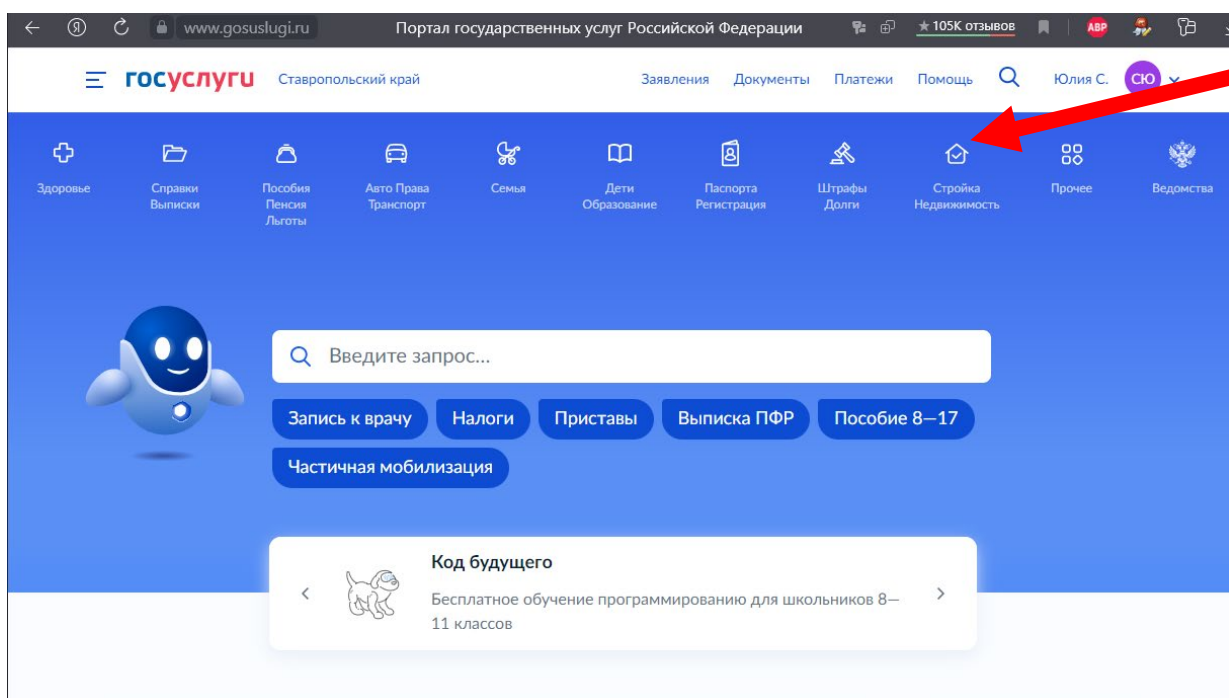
www.gosuslugi.ru Портал государственных услуг Российской Федерации ★105K отзывов ABP

госуслуги Ставропольский край Заявления Документы Платежи Помощь Юлия С. СЮ

Здоровье
Справки Выписки
Пособия Пенсия Льготы
Авто Права Транспорт
Семья
Дети Образование
Паспорта Регистрация
Штрафы Долги
Стройка Недвижимость
Прочее
Ведомства

Введите запрос...

Запись к врачу
Налоги
Приставы
Выписка ПФР
Пособие 8—17
Частичная мобилизация

Код будущего
Бесплатное обучение программированию для школьников 8—11 классов